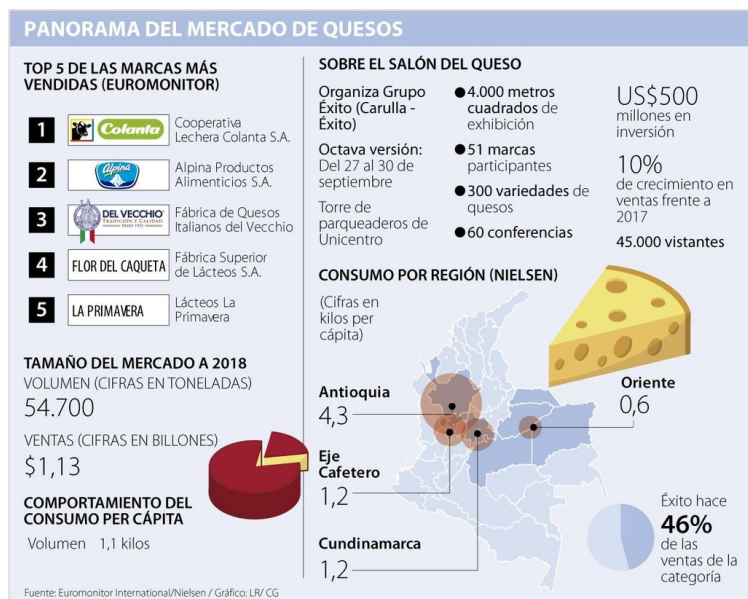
PANORAMA DEL MERCADO DE QUESOS

TOP 5 DE LAS MARCAS MÁS VENDIDAS (EUROMONITOR)

1 Colanta Cooperativa Lechera Colanta S.A.

2 Alpina Alpina Productos Alimenticios S.A.

3 DEL VECCHIO TRADICIÓN Y CALIDAD Fábrica de Quesos Italianos del Vecchio

4 FLOR DEL CAQUETA Fábrica Superior de Lácteos S.A.

5 LA PRIMAVERA Lácteos La Primavera

TAMAÑO DEL MERCADO A 2018

VOLUMEN (CIFRAS EN TONELADAS)

54.700

VENTAS (CIFRAS EN BILLONES)

$1,13

COMPORTAMIENTO DEL CONSUMO PER CÁPITA

Volumen 1,1 kilos

SOBRE EL SALÓN DEL QUESO

Organiza Grupo Éxito (Carulla - Éxito)

Octava versión: Del 27 al 30 de septiembre

Torre de parqueaderos de Unicentro

●4.000 metros cuadrados de exhibición

●51 marcas participantes

●300 variedades de quesos

●60 conferencias

US$500 millones en inversión

10% de crecimiento en ventas frente a 2017

45.000 vistantes

CONSUMO POR REGIÓN (NIELSEN)

(Cifras en kilos per cápita)

Antioquia 4,3

Oriente 0,6

Eje Cafetero 1,2

Cundinamarca 1,2

Éxito hace 46% de las ventas de la categoría

Fuente: Euromonitor International/Nielsen / Gráfico: LR/ CG